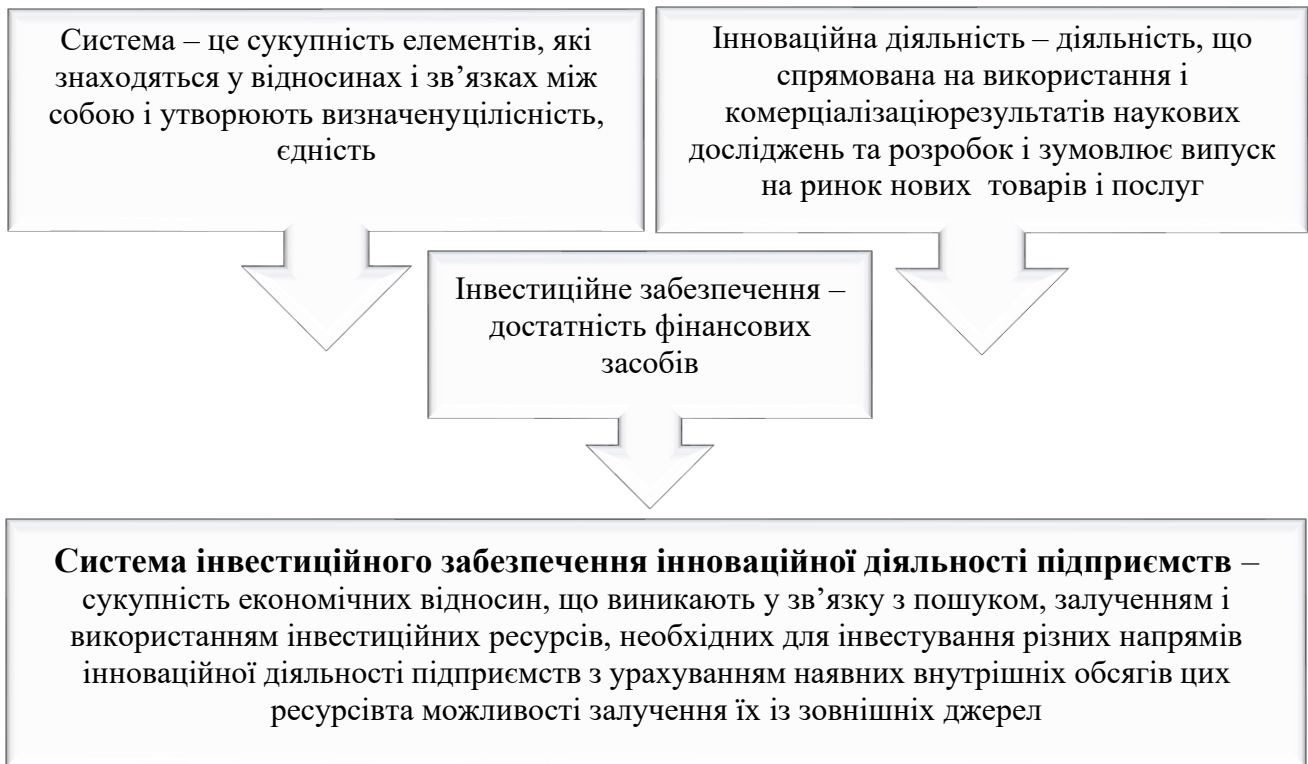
Система – це сукупність елементів, які знаходяться у відносинах і зв’язках між собою і утворюють визначенуцілісність, єдність

Інноваційна діяльність – діяльність, що спрямована на використання і комерціалізаціюрезультатів наукових досліджень та розробок і зумовлює випуск на ринок нових  товарів і послуг

Інвестиційне забезпечення – достатність фінансових засобів

**Система інвестиційного забезпечення інноваційної діяльності підприємств** – сукупність економічних відносин, що виникають у зв’язку з пошуком, залученням і використанням інвестиційних ресурсів, необхідних для інвестування різних напрямів інноваційної діяльності підприємств з урахуванням наявних внутрішніх обсягів цих ресурсівта можливості залучення їх із зовнішніх джерел